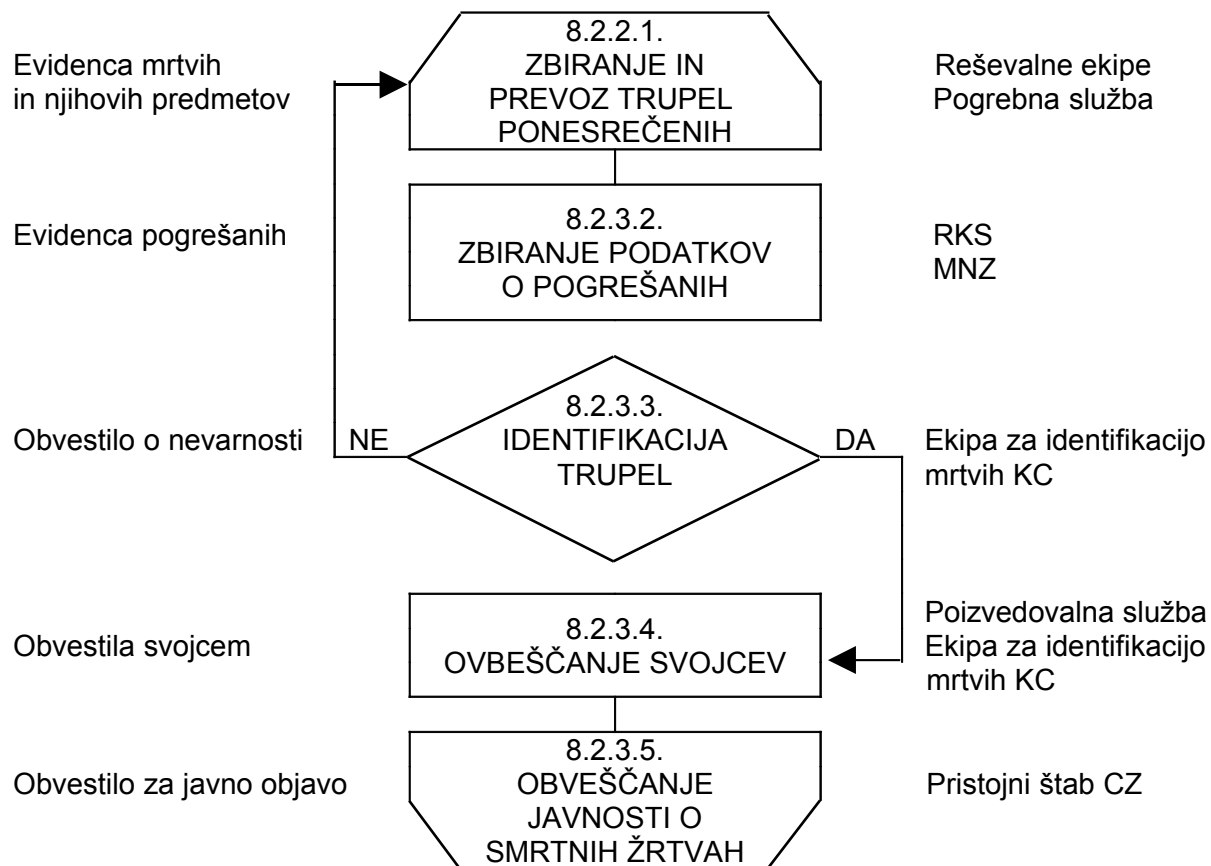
Evidenca mrtvih in njihovih predmetov

8.2.2.1.
ZBIRANJE IN PREVOZ TRUPEL PONESREČENIH

Reševalne ekipe
Pogrebna služba

Evidenca pogrešanih

8.2.3.2.
ZBIRANJE PODATKOV O POGREŠANIH

RKS
MNZ

Obvestilo o nevarnosti

NE

8.2.3.3.
IDENTIFIKACIJA TRUPEL

DA

Ekipa za identifikacijo mrtvih KC

Obvestila svojcem

8.2.3.4.
OVBEŠČANJE SVOJCEV

Poizvedovalna služba
Ekipa za identifikacijo mrtvih KC

Obvestilo za javno objavo

8.2.3.5.
OBVEŠČANJE JAVNOSTI O SMRTNIH ŽRTVAH

Pristojni štab CZ